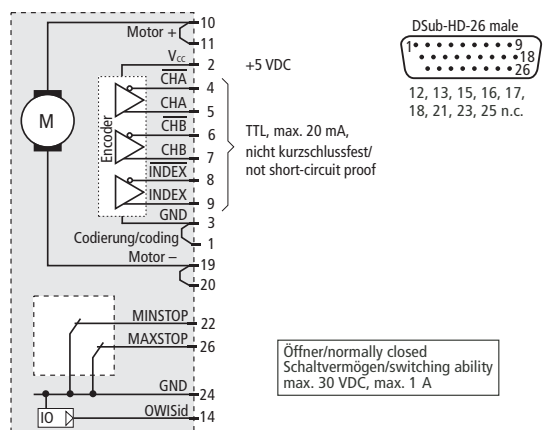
Motor + 10
11
$V_{CC}$ 2 +5 VDC
$\overline{CHA}$ 4
CHA 5
$\overline{CHB}$ 6
CHB 7
$\overline{INDEX}$ 8
INDEX 9
GND 3
Codierung/coding 1
Motor – 19
20
M
Encoder

TTL, max. 20 mA, nicht kurzschlussfest/ not short-circuit proof

DSub-HD-26 male
1 9 18 26
12, 13, 15, 16, 17, 18, 21, 23, 25 n.c.

MINSTOP 22
MAXSTOP 26

Öffner/normally closed
Schaltvermögen/switching ability
max. 30 VDC, max. 1 A

GND 24
IO
OWISid 14